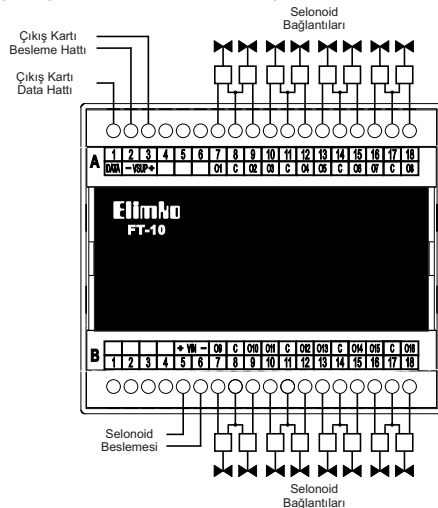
Selonoid Bağlantıları

Çıkış Kartı Besleme Hattı

Çıkış Kartı Data Hattı

A

| 1 | 2 | 3 | 4 | 5 | 6 | 7 | 8 | 9 | 10 | 11 | 12 | 13 | 14 | 15 | 16 | 17 | 18 |
|---|---|---|---|---|---|---|---|---|---|---|---|---|---|---|---|---|---|
| DATA | − | VSUP + | | | | O1 | C | O2 | O3 | C | O4 | O5 | C | O6 | O7 | C | O8 |

Elimko
FT-10

B

| | | | | + | VIN − | O9 | C | O10 | O11 | C | O12 | O13 | C | O14 | O15 | C | O16 |
|---|---|---|---|---|---|---|---|---|---|---|---|---|---|---|---|---|---|
| 1 | 2 | 3 | 4 | 5 | 6 | 7 | 8 | 9 | 10 | 11 | 12 | 13 | 14 | 15 | 16 | 17 | 18 |

Selonoid Beslemesi

Selonoid Bağlantıları